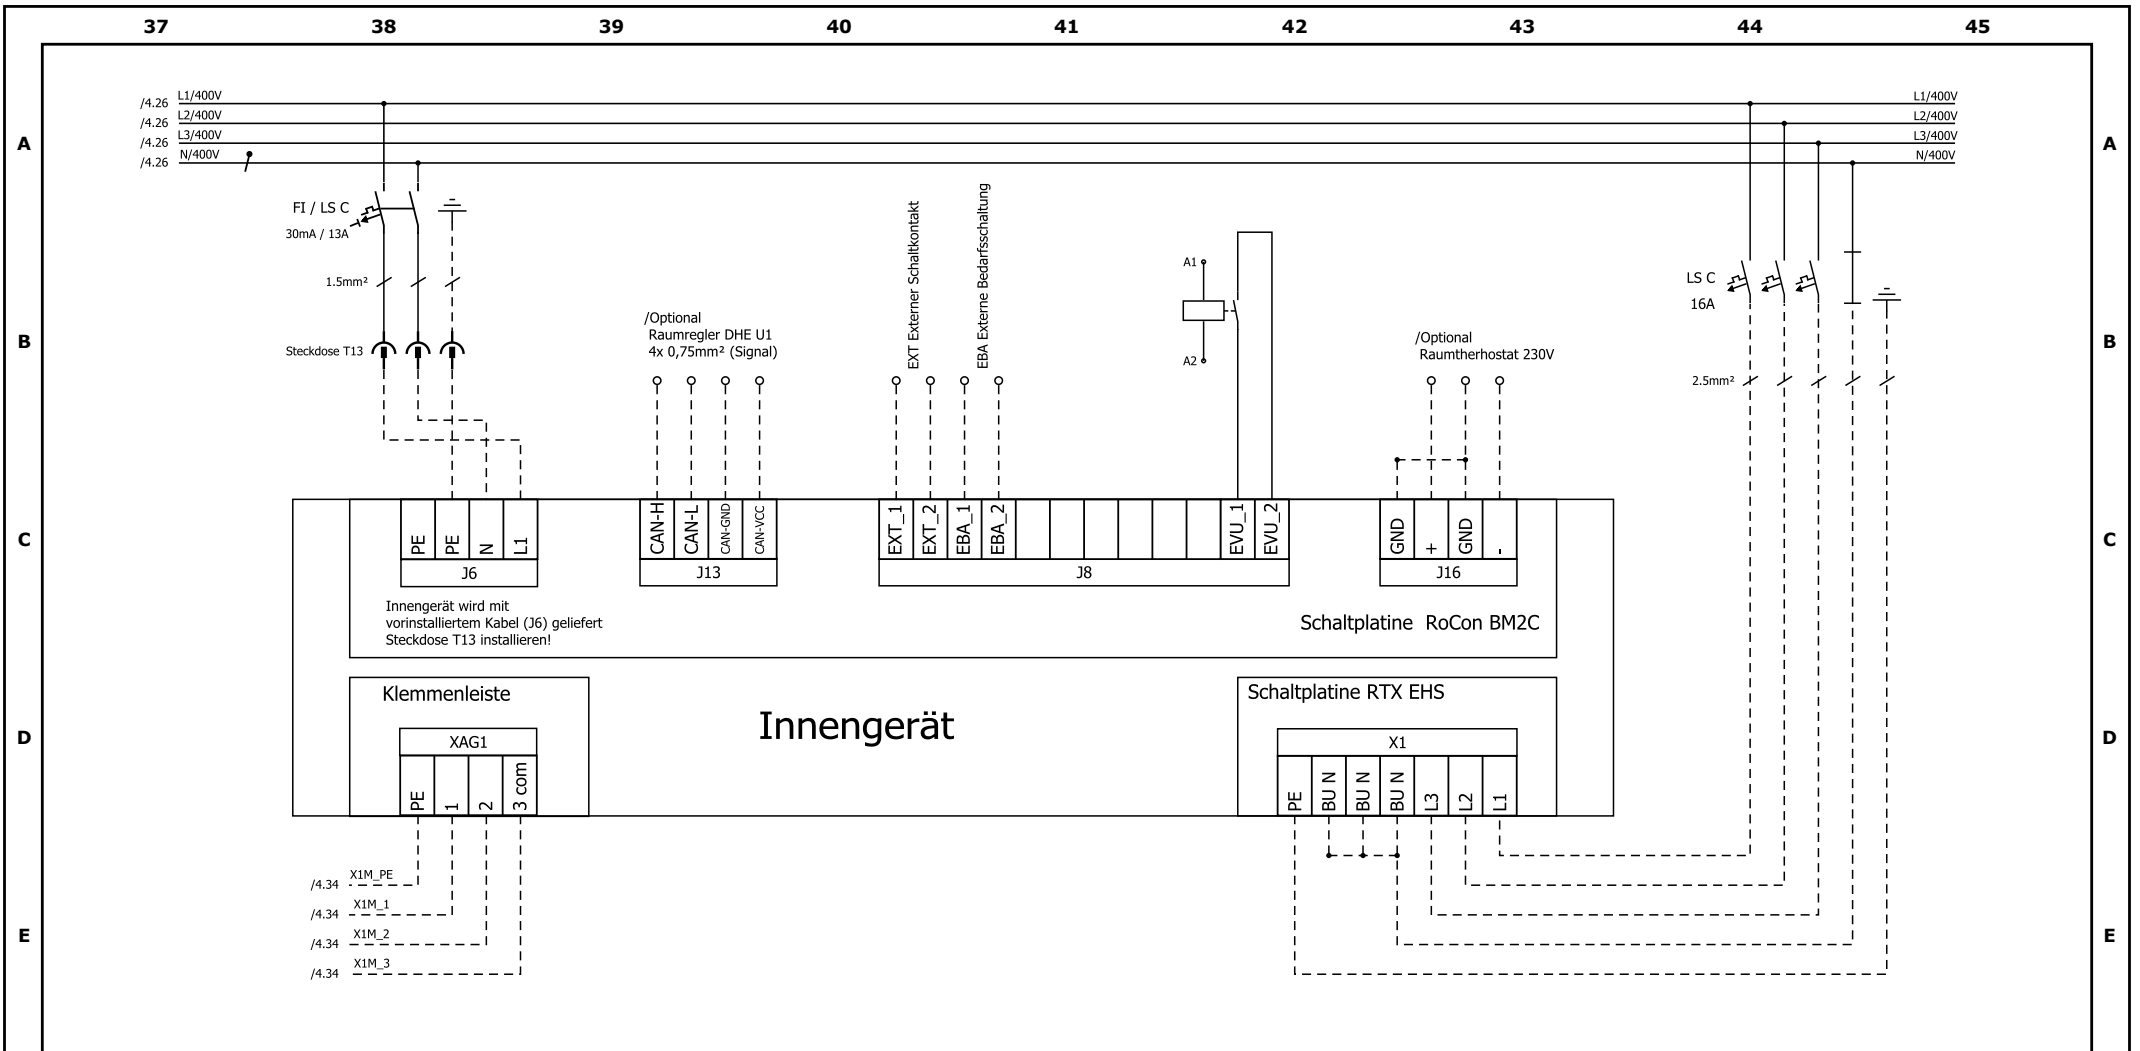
37 38 39 40 41 42 43 44 45

A

/4.26 L1/400V
/4.26 L2/400V
/4.26 L3/400V
/4.26 N/400V

L1/400V
L2/400V
L3/400V
N/400V

FI / LS C
30mA / 13A

1.5mm²

Steckdose T13

B

/Optional
Raumregler DHE U1
4x 0,75mm² (Signal)

EXT Externer Schaltkontakt
EBA Externe Bedarfsschaltung

A1
A2

/Optional
Raumtherhostat 230V

LS C
16A

2.5mm²

C

| PE | PE | N | L1 |
|---|---|---|---|
| J6 | | | |

| CAN-H | CAN-L | CAN-GND | CAN-VCC |
|---|---|---|---|
| J13 | | | |

| EXT_1 | EXT_2 | EBA_1 | EBA_2 | | | | | | EVU_1 | EVU_2 |
|---|---|---|---|---|---|---|---|---|---|---|
| J8 | | | | | | | | | | |

| GND | + | GND | - |
|---|---|---|---|
| J16 | | | |

Innengerät wird mit vorinstalliertem Kabel (J6) geliefert
Steckdose T13 installieren!

Schaltplatine RoCon BM2C

D

Klemmenleiste

| XAG1 | | | |
|---|---|---|---|
| PE | 1 | 2 | 3 com |

Innengerät

Schaltplatine RTX EHS

| X1 | | | | | | |
|---|---|---|---|---|---|---|
| PE | BU N | BU N | BU N | L3 | L2 | L1 |

E

/4.34 X1M_PE
/4.34 X1M_1
/4.34 X1M_2
/4.34 X1M_3